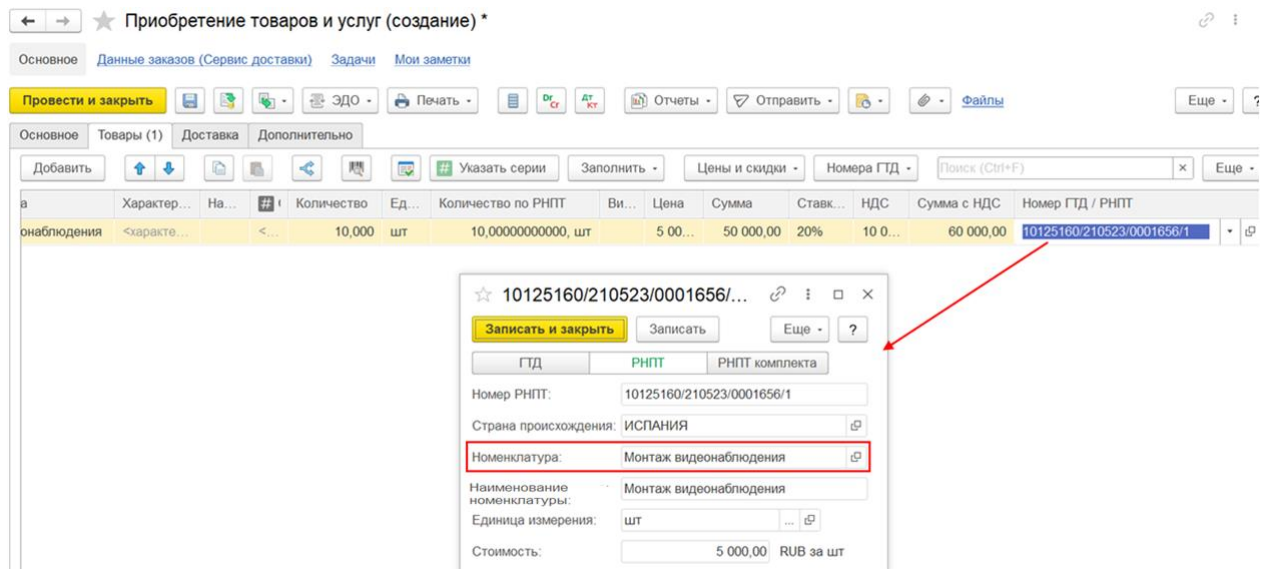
Приобретение товаров и услуг (создание) *

Основное   Данные заказов (Сервис доставки)   Задачи   Мои заметки

Провести и закрыть   ЭДО   Печать   Отчеты   Отправить   Файлы   Еще   ?

Основное   Товары (1)   Доставка   Дополнительно

Добавить   Указать серии   Заполнить   Цены и скидки   Номера ГТД   Поиск (Ctrl+F)   ×   Еще

| а | Характер... | На... | # | Количество | Ед... | Количество по РНПТ | Ви... | Цена | Сумма | Ставк... | НДС | Сумма с НДС | Номер ГТД / РНПТ |
|---|---|---|---|---|---|---|---|---|---|---|---|---|---|
| онаблюдения | <характе... | | <... | 10,000 | шт | 10,00000000000, шт | | 5 00... | 50 000,00 | 20% | 10 0... | 60 000,00 | 10125160/210523/0001656/1 |

10125160/210523/0001656/...

Записать и закрыть   Записать   Еще   ?

ГТД   РНПТ   РНПТ комплекта

Номер РНПТ: 10125160/210523/0001656/1

Страна происхождения: ИСПАНИЯ

Номенклатура: Монтаж видеонаблюдения

Наименование номенклатуры: Монтаж видеонаблюдения

Единица измерения: шт

Стоимость: 5 000,00 RUB за шт